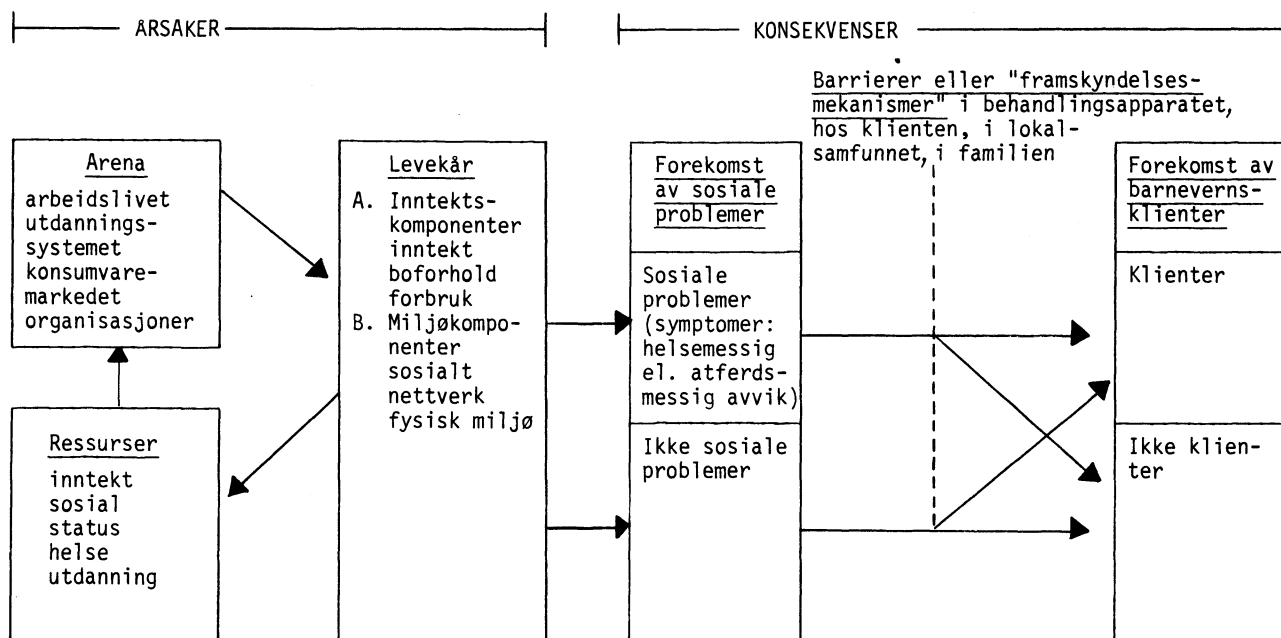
ÅRSAKER

KONSEKVENSER

Barrierer eller "framskyndelsesmekanismer" i behandlingsapparatet, hos klienten, i lokalsamfunnet, i familien

Arena
arbeidslivet
utdanningssystemet
konsumvaremarkedet
organisasjoner

Ressurser
inntekt
sosial status
helse
utdanning

Levekår
A. Inntektskomponenter
inntekt
boforhold
forbruk
B. Miljøkomponenter
sosialt nettverk
fysisk miljø

Forekomst av sosiale problemer

Sosiale problemer (symptomer: helsemessig el. atferdsmessig avvik)

Ikke sosiale problemer

Forekomst av barnevernsklienter

Klienter

Ikke klienter